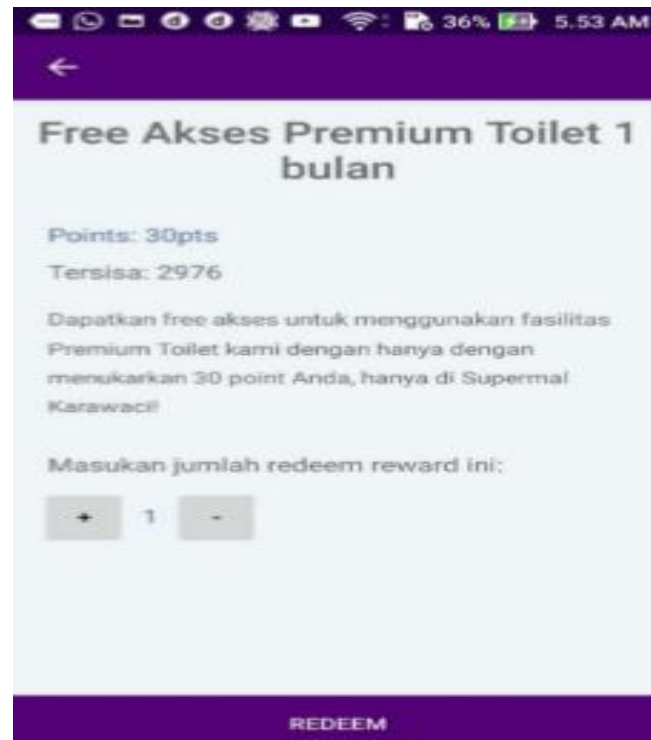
36% 5.53 AM

←

Free Akses Premium Toilet 1 bulan

Points: 30pts

Tersisa: 2976

Dapatkan free akses untuk menggunakan fasilitas Premium Toilet kami dengan hanya dengan menukarkan 30 point Anda, hanya di Supermal Karawaci!

Masukan jumlah redeem reward ini:

+ 1 -

REDEEM